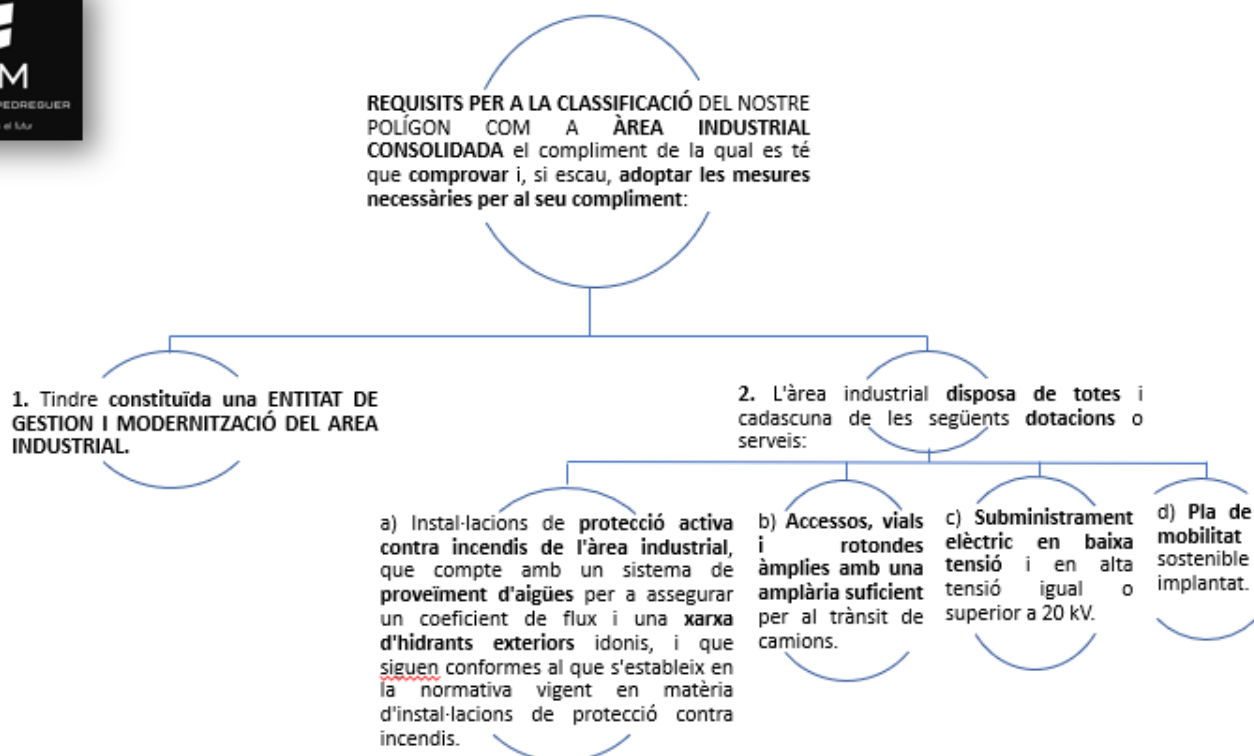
M
PEDREGUER
el futur

REQUISITS PER A LA CLASSIFICACIÓ DEL NOSTRE POLÍGON COM A ÀREA INDUSTRIAL CONSOLIDADA el compliment de la qual es té que comprovar i, si escau, adoptar les mesures necessàries per al seu compliment:

1. Tindre constituïda una ENTITAT DE GESTION I MODERNITZACIÓ DEL AREA INDUSTRIAL.

2. L'àrea industrial disposa de totes i cadascuna de les següents dotacions o serveis:

a) Instal·lacions de protecció activa contra incendis de l'àrea industrial, que compte amb un sistema de proveïment d'aigües per a assegurar un coeficient de flux i una xarxa d'hidrants exteriors idonis, i que siguen conformes al que s'estableix en la normativa vigent en matèria d'instal·lacions de protecció contra incendis.

b) Accessos, vials i rotondes àmplies amb una amplària suficient per al trànsit de camions.

c) Subministrament elèctric en baixa tensió i en alta tensió igual o superior a 20 kV.

d) Pla de mobilitat sostenible implantat.